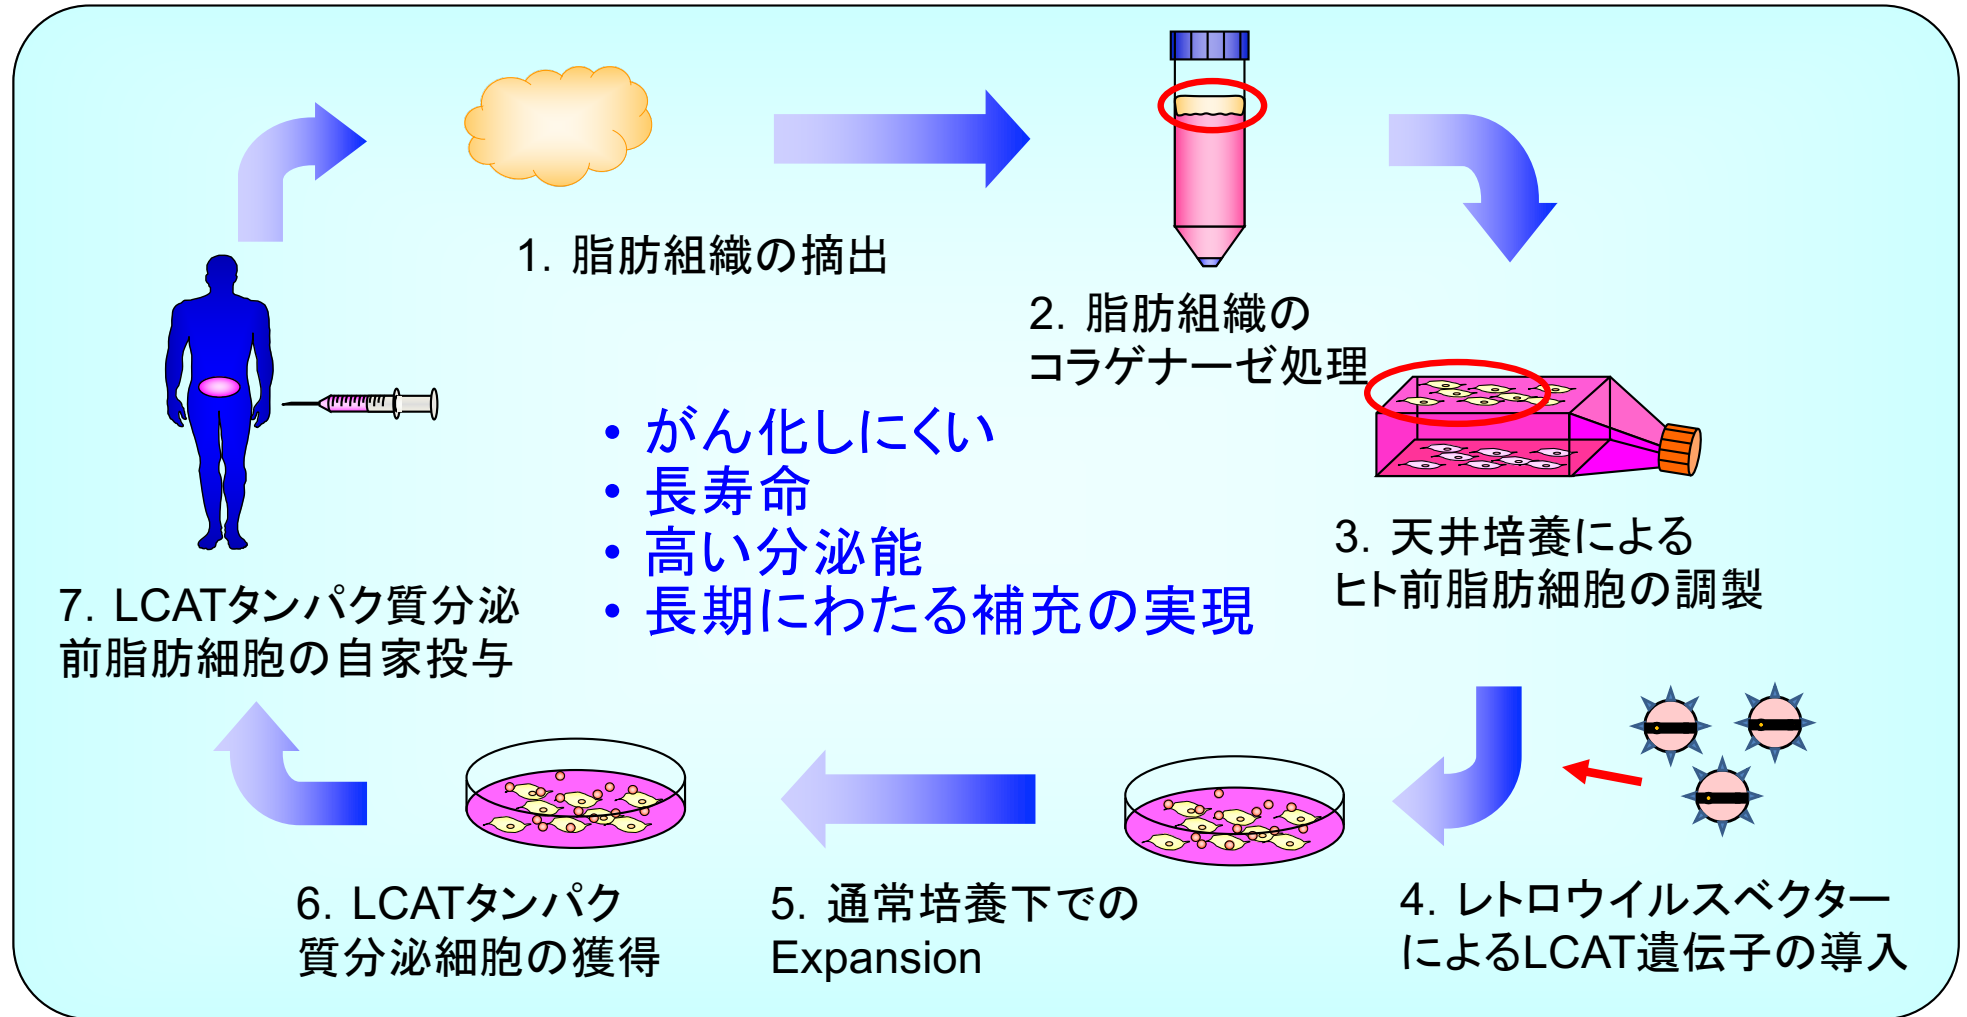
1. 脂肪組織の摘出

2. 脂肪組織のコラゲナーゼ処理

3. 天井培養によるヒト前脂肪細胞の調製

4. レトロウイルスベクターによるLCAT遺伝子の導入

5. 通常培養下でのExpansion

6. LCATタンパク質分泌細胞の獲得

7. LCATタンパク質分泌前脂肪細胞の自家投与

• がん化しにくい
• 長寿命
• 高い分泌能
• 長期にわたる補充の実現